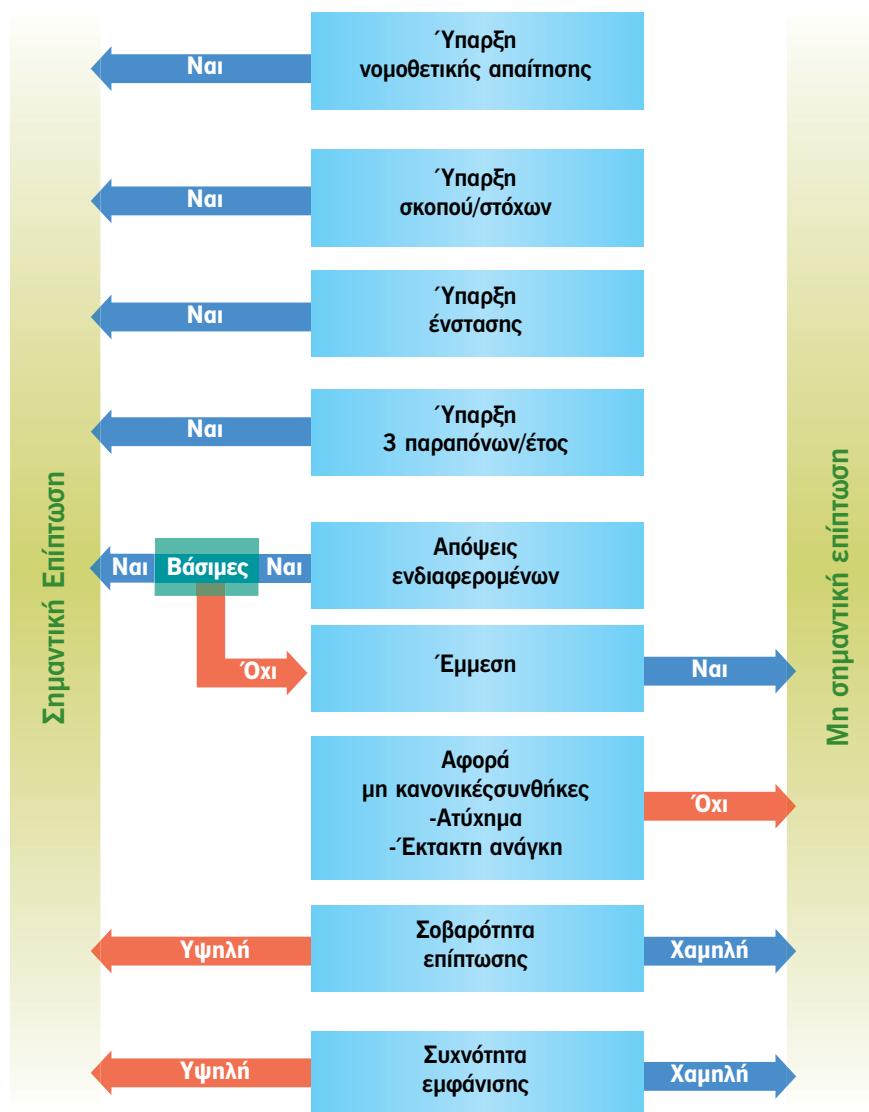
Σημαντική Επίπτωση

Ύπαρξη νομοθετικής απαίτησης

Ναι

Ύπαρξη σκοπού/στόχων

Ναι

Ύπαρξη ένστασης

Ναι

Ύπαρξη 3 παραπόνων/έτος

Ναι

Απόψεις ενδιαφερομένων

Ναι Βάσιμες Ναι

Όχι

Έμμεση

Ναι

Αφορά μη κανονικέςσυνθήκες -Ατύχημα -Έκτακτη ανάγκη

Όχι

Σοβαρότητα επίπτωσης

Υψηλή

Χαμηλή

Συχνότητα εμφάνισης

Υψηλή

Χαμηλή

Μη σημαντική επίπτωση